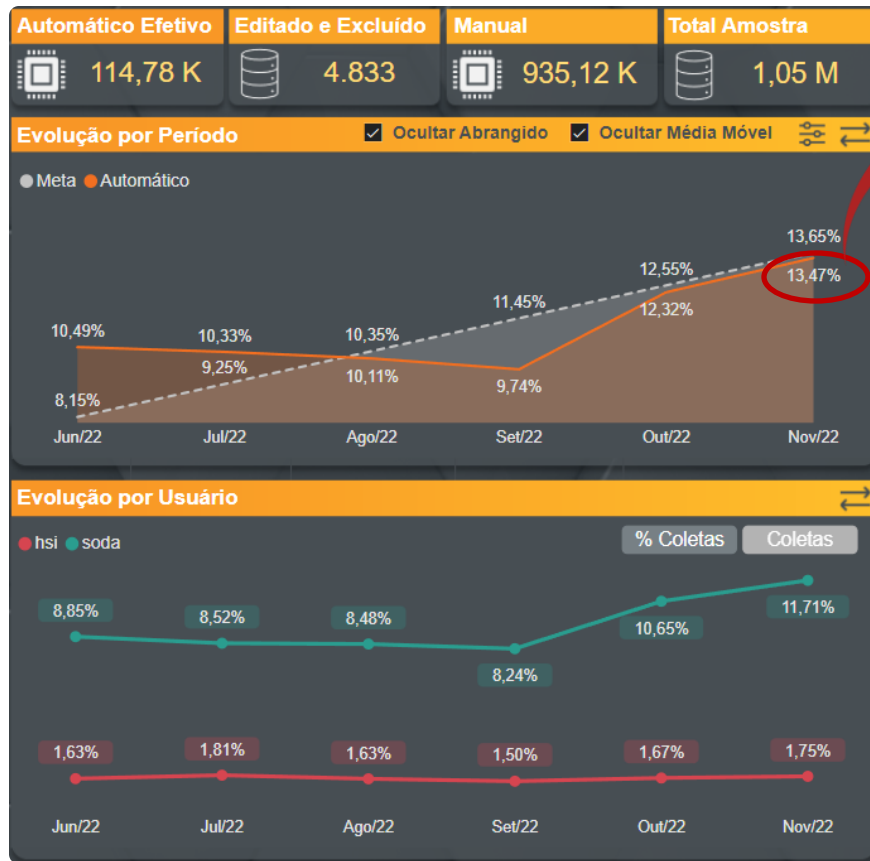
Automático Efetivo
114,78 K

Editado e Excluído
4.833

Manual
935,12 K

Total Amostra
1,05 M

Evolução por Período
Ocultar Abrangido
Ocultar Média Móvel

Meta Automático

10,49%
8,15%
10,33%
9,25%
10,35%
10,11%
11,45%
9,74%
12,55%
12,32%
13,65%
13,47%

Jun/22
Jul/22
Ago/22
Set/22
Out/22
Nov/22

Evolução por Usuário

hsi soda

% Coletas
Coletas

8,85%
8,52%
8,48%
8,24%
10,65%
11,71%

1,63%
1,81%
1,63%
1,50%
1,67%
1,75%

Jun/22
Jul/22
Ago/22
Set/22
Out/22
Nov/22